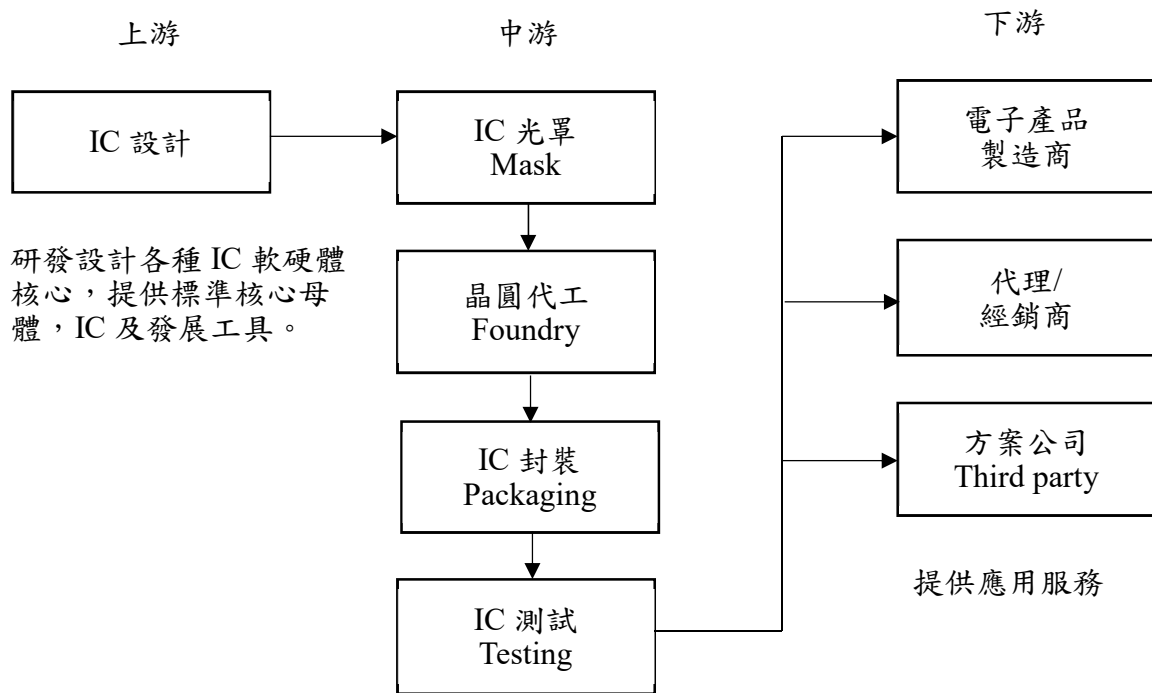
上游

中游

下游

IC 設計

研發設計各種 IC 軟硬體核心，提供標準核心母體，IC 及發展工具。

IC 光罩
Mask

晶圓代工
Foundry

IC 封裝
Packaging

IC 測試
Testing

電子產品
製造商

代理/
經銷商

方案公司
Third party

提供應用服務